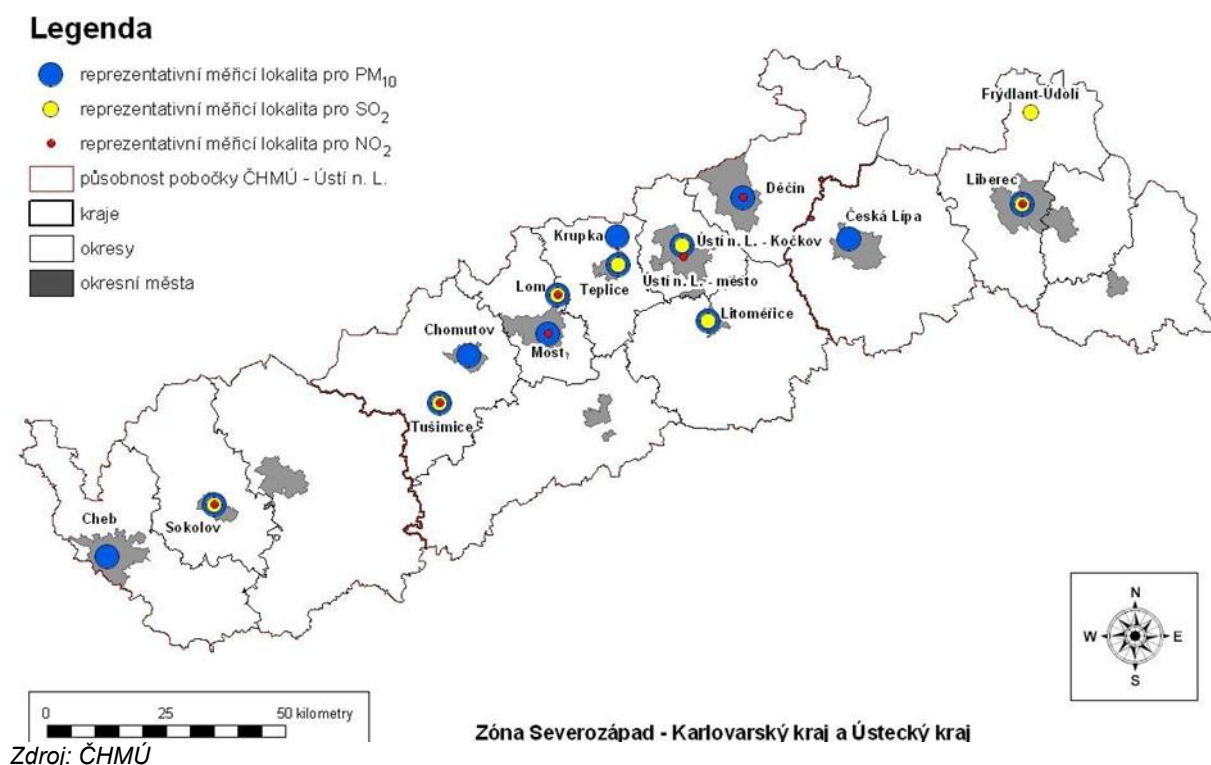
Legenda

reprezentativní měřicí lokalita pro $PM_{10}$
reprezentativní měřicí lokalita pro $SO_2$
reprezentativní měřicí lokalita pro $NO_2$
působnost pobočky ČHMÚ - Ústí n. L.
kraje
okresy
okresní města

Frýdlant-Údolí
Liberec
Děčín
Česká Lípa
Krupka
Ústí n. L. - Kočkov
Teplice
Ústí n. L. - město
Lom
Litoměřice
Chomutov
Most
Tušimice
Sokolov
Cheb

N
W
E
S

0 25 50 kilometry

Zóna Severozápad - Karlovarský kraj a Ústecký kraj

Zdroj: ČHMÚ